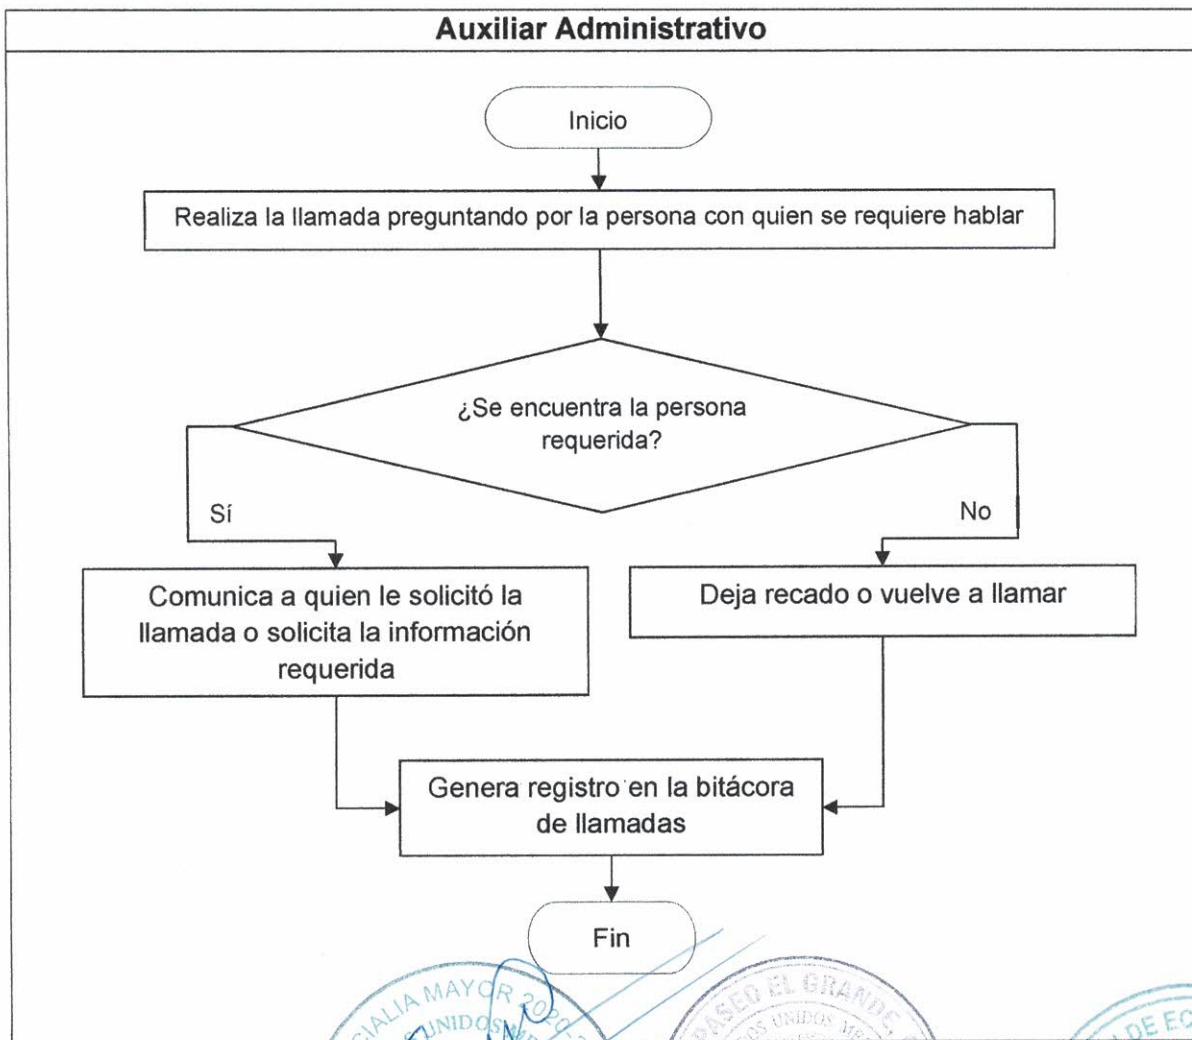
Auxiliar Administrativo

Inicio

Realiza la llamada preguntando por la persona con quien se requiere hablar

¿Se encuentra la persona requerida?

Sí

No

Comunica a quien le solicitó la llamada o solicita la información requerida

Deja recado o vuelve a llamar

Genera registro en la bitácora de llamadas

Fin

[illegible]ALIA MAYOR 20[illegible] UNIDOS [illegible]

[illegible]ASEO EL GRANDE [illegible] UNIDOS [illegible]

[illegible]DE EC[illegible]